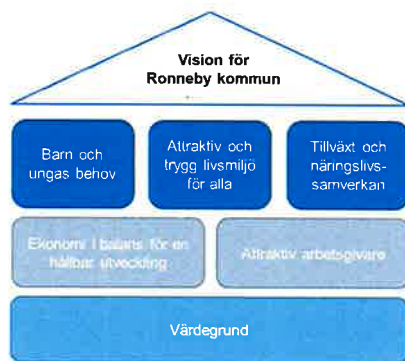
Vision för Ronneby kommun

Barn och ungas behov

Attraktiv och trygg livsmiljö för alla

Tillväxt och näringslivs-samverkan

Ekonomi i balans för en hållbar utveckling

Attraktiv arbetsgivare

Värdegrund